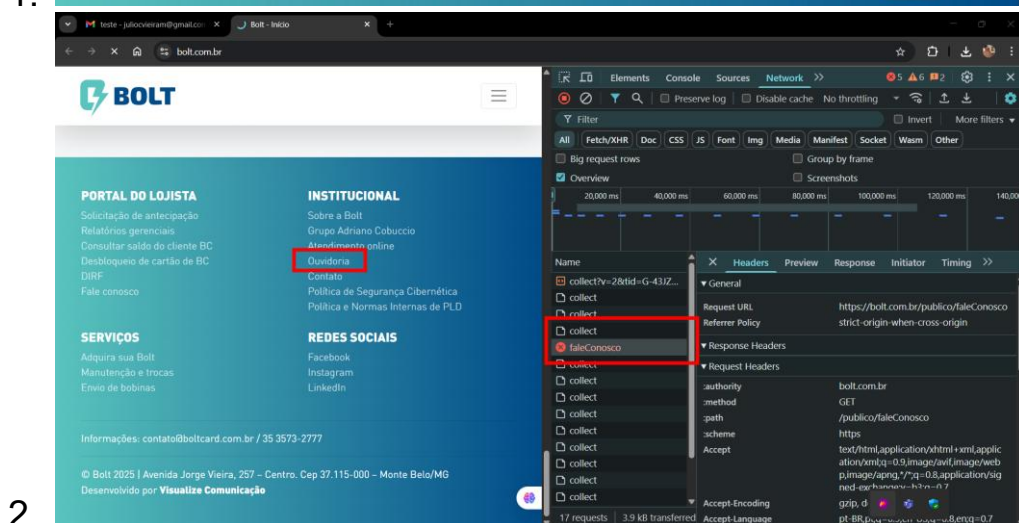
1.

teste - juliocvieiram@gmail.com
Bolt - Início

bolt.com.br

BOLT

PORTAL DO LOJISTA
Solicitação de antecipação
Relatórios gerenciais
Consultar saldo do cliente BC
Desbloqueio de cartão de BC
DIRF
Fale conosco

INSTITUCIONAL
Sobre a Bolt
Grupo Adriano Cobuccio
Atendimento online
Ouvidoria
Contato
Política de Segurança Cibernética
Política e Normas Internas de PLD

SERVIÇOS
Adquira sua Bolt
Manutenção e trocas
Envio de bobinas

REDES SOCIAIS
Facebook
Instagram
LinkedIn

Informações: contato@boltcard.com.br / 35 3573-2777

© Bolt 2025 | Avenida Jorge Vieira, 257 – Centro. Cep 37.115-000 – Monte Belo/MG
Desenvolvido por Visualize Comunicação

Elements Console Sources Network >> 5 6 2
Preserve log Disable cache No throttling
Filter Invert More filters
All Fetch/XHR Doc CSS JS Font Img Media Manifest Socket Wasm Other
Big request rows Group by frame
Overview Screenshots
20,000 ms 40,000 ms 60,000 ms 80,000 ms 100,000 ms 120,000 ms 140,00

Name
collect?v=2&tid=G-43JZ...
collect
collect
collect
faleConosco
collect
collect
collect
collect
collect
collect
collect
collect
collect

Headers Preview Response Initiator Timing >>
▾ General
Request URL https://bolt.com.br/publico/faleConosco
Referrer Policy strict-origin-when-cross-origin
▸ Response Headers
▾ Request Headers
:authority bolt.com.br
:method GET
:path /publico/faleConosco
:scheme https
Accept text/html,application/xhtml+xml,application/xml;q=0.9,image/avif,image/webp,image/apng,*/*;q=0.8,application/signed-exchange;v=b3;q=0.7
Accept-Encoding gzip, d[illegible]
Accept-Language pt-BR,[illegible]q=0.7

17 requests 3.9 kB transferred

2.